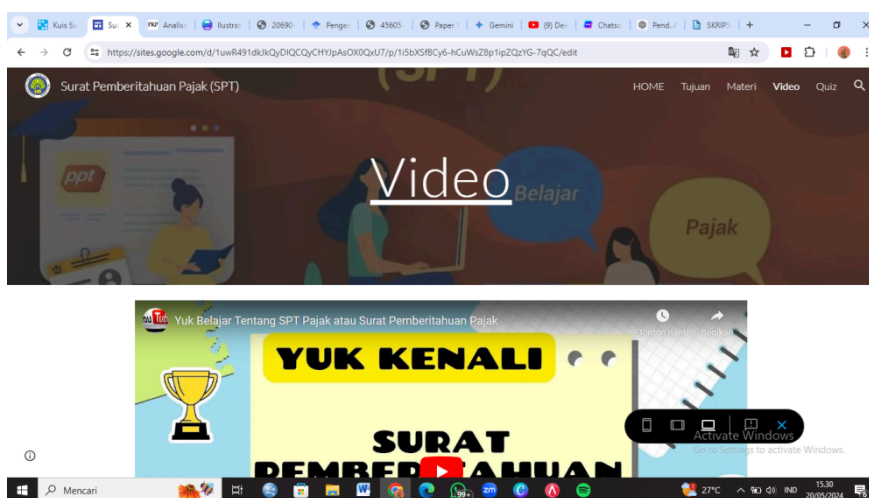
Kuis Su | Su | Analisi | Ilustra | 20690 | Penge | 45605 | Paper | Gemini | (9) Dev | Chatso | Pend. | SKRIPS | +

https://sites.google.com/d/1uwR491dkJkQyDIQCQyCHYJpAsOX0QxU7/p/1i5bXSfBCy6-hCuWsZ8p1ipZQzYG-7qQC/edit

Surat Pemberitahuan Pajak (SPT)

HOME Tujuan Materi Video Quiz

ppt

Video

Belajar

Pajak

Yuk Belajar Tentang SPT Pajak atau Surat Pemberitahuan Pajak

Tonton nanti Bagikan

YUK KENALI

SURAT

PEMBER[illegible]AHUAN

Activate Windows
Go to Settings to activate Windows.

Mencari

99+

27°C IND 15.30 20/05/2024